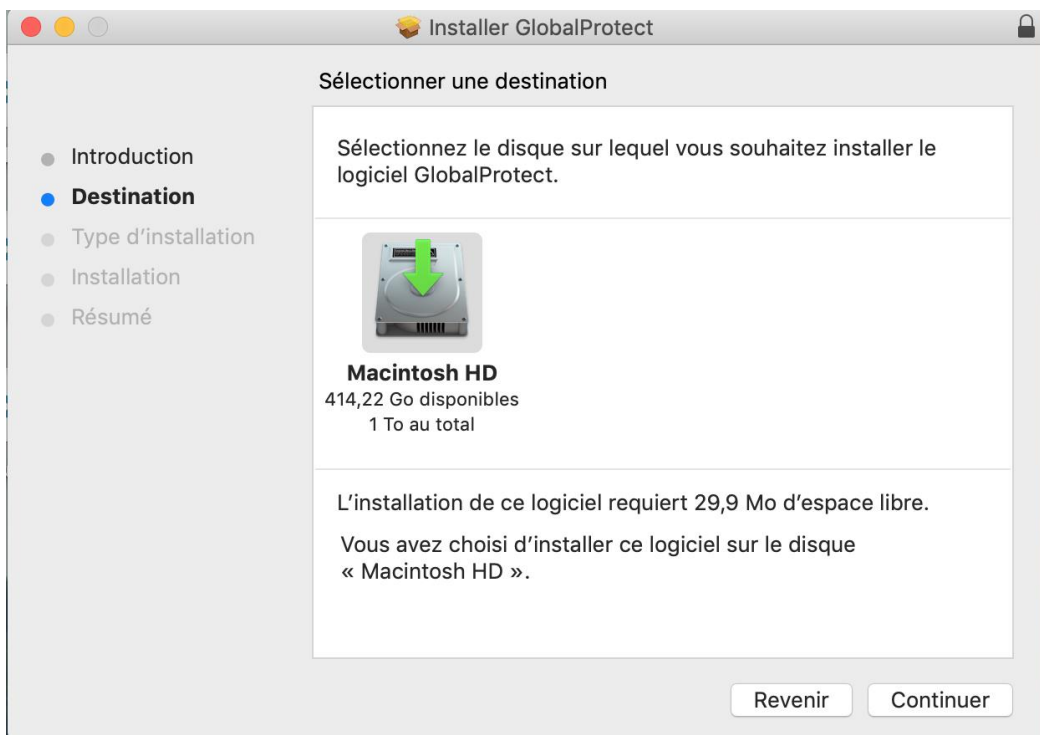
Installer GlobalProtect

Sélectionner une destination

Introduction
Destination
Type d'installation
Installation
Résumé

Sélectionnez le disque sur lequel vous souhaitez installer le logiciel GlobalProtect.

Macintosh HD
414,22 Go disponibles
1 To au total

L'installation de ce logiciel requiert 29,9 Mo d'espace libre.

Vous avez choisi d'installer ce logiciel sur le disque « Macintosh HD ».

Revenir
Continuer